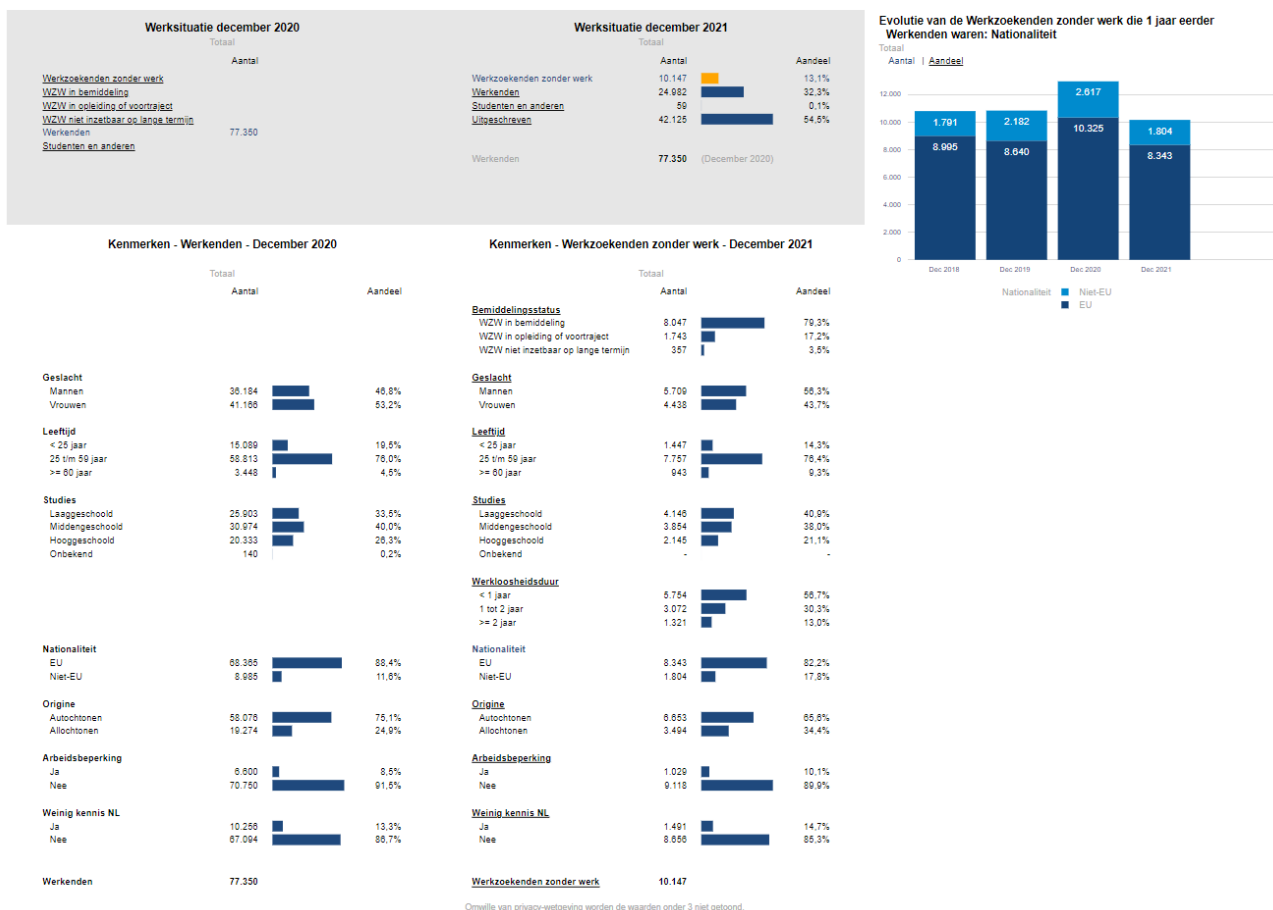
Werksituatie december 2020
Totaal

| | Aantal |
|---|---|
| Werkzoekenden zonder werk | |
| WZW in bemiddeling | |
| WZW in opleiding of voortraject | |
| WZW niet inzetbaar op lange termijn | |
| Werkenden | 77.350 |
| Studenten en anderen | |

Werksituatie december 2021
Totaal

| | Aantal | Aandeel |
|---|---|---|
| Werkzoekenden zonder werk | 10.147 | 13,1% |
| Werkenden | 24.982 | 32,3% |
| Studenten en anderen | 59 | 0,1% |
| Uitgeschreven | 42.125 | 54,5% |

Werkenden 77.350 (December 2020)

Evolutie van de Werkzoekenden zonder werk die 1 jaar eerder Werkenden waren: Nationaliteit
Totaal
Aantal | Aandeel

12.000
10.000
8.000
6.000
4.000
2.000
0

| | Dec 2018 | Dec 2019 | Dec 2020 | Dec 2021 |
|---|---|---|---|---|
| Niet-EU | 1.791 | 2.182 | 2.617 | 1.804 |
| EU | 8.995 | 8.640 | 10.325 | 8.343 |

Nationaliteit Niet-EU EU

Kenmerken - Werkenden - December 2020
Totaal

| | Aantal | Aandeel |
|---|---|---|
| Geslacht | | |
| Mannen | 36.184 | 46,8% |
| Vrouwen | 41.166 | 53,2% |
| Leeftijd | | |
| < 25 jaar | 15.089 | 19,5% |
| 25 t/m 59 jaar | 58.813 | 76,0% |
| >= 60 jaar | 3.448 | 4,5% |
| Studies | | |
| Laaggeschoold | 25.903 | 33,5% |
| Middengeschoold | 30.974 | 40,0% |
| Hooggeschoold | 20.333 | 26,3% |
| Onbekend | 140 | 0,2% |
| Nationaliteit | | |
| EU | 68.365 | 88,4% |
| Niet-EU | 8.985 | 11,6% |
| Origine | | |
| Autochtonen | 58.076 | 75,1% |
| Allochtonen | 19.274 | 24,9% |
| Arbeidsbeperking | | |
| Ja | 6.600 | 8,5% |
| Nee | 70.750 | 91,5% |
| Weinig kennis NL | | |
| Ja | 10.256 | 13,3% |
| Nee | 67.094 | 86,7% |

Werkenden 77.350

Kenmerken - Werkzoekenden zonder werk - December 2021
Totaal

| | Aantal | Aandeel |
|---|---|---|
| Bemiddelingsstatus | | |
| WZW in bemiddeling | 8.047 | 79,3% |
| WZW in opleiding of voortraject | 1.743 | 17,2% |
| WZW niet inzetbaar op lange termijn | 357 | 3,5% |
| Geslacht | | |
| Mannen | 5.709 | 56,3% |
| Vrouwen | 4.438 | 43,7% |
| Leeftijd | | |
| < 25 jaar | 1.447 | 14,3% |
| 25 t/m 59 jaar | 7.757 | 76,4% |
| >= 60 jaar | 943 | 9,3% |
| Studies | | |
| Laaggeschoold | 4.146 | 40,9% |
| Middengeschoold | 3.854 | 38,0% |
| Hooggeschoold | 2.145 | 21,1% |
| Onbekend | - | - |
| Werkloosheidsduur | | |
| < 1 jaar | 5.754 | 56,7% |
| 1 tot 2 jaar | 3.072 | 30,3% |
| >= 2 jaar | 1.321 | 13,0% |
| Nationaliteit | | |
| EU | 8.343 | 82,2% |
| Niet-EU | 1.804 | 17,8% |
| Origine | | |
| Autochtonen | 6.653 | 65,6% |
| Allochtonen | 3.494 | 34,4% |
| Arbeidsbeperking | | |
| Ja | 1.029 | 10,1% |
| Nee | 9.118 | 89,9% |
| Weinig kennis NL | | |
| Ja | 1.491 | 14,7% |
| Nee | 8.656 | 85,3% |

Werkzoekenden zonder werk 10.147

Omwille van privacy-wetgeving worden de waarden onder 3 niet getoond.